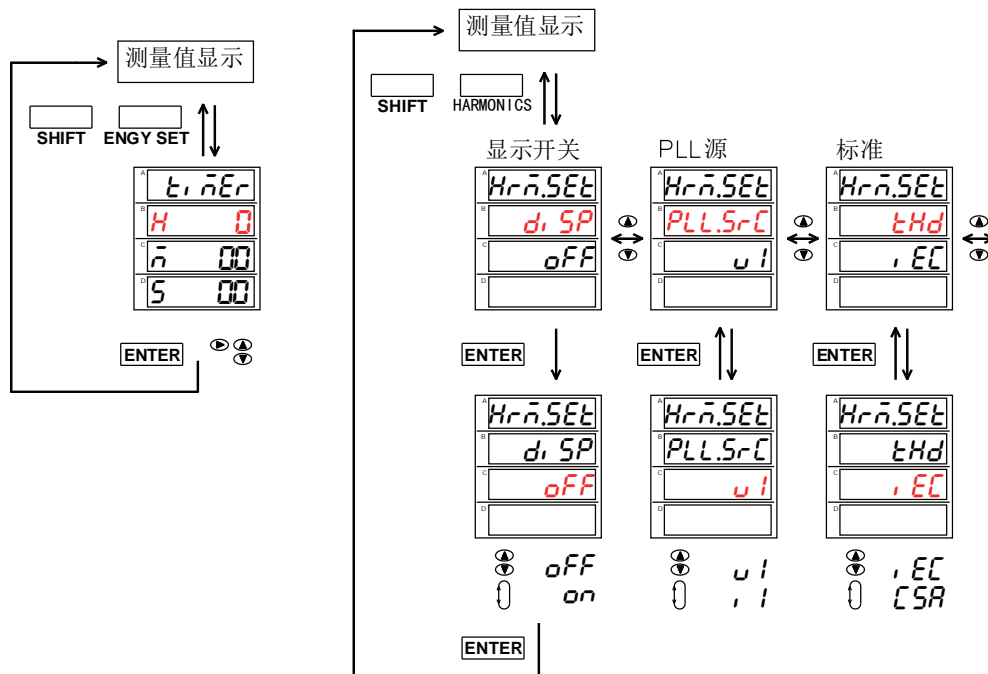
测量值显示

SHIFT ENGY SET

A tı̄nEr
B H 0
C n̄ 00
D S 00

ENTER

测量值显示

SHIFT HARMONICS

显示开关 PLL源 标准

A Hrn̄.SEt
B dı SP
C oFF
D

A Hrn̄.SEt
B PLL.SrC
C u1
D

A Hrn̄.SEt
B tHd
C ıEC
D

ENTER ENTER ENTER

A Hrn̄.SEt
B dı SP
C oFF
D

A Hrn̄.SEt
B PLL.SrC
C u1
D

A Hrn̄.SEt
B tHd
C ıEC
D

oFF
on

u1
ı1

ıEC
CSA

ENTER